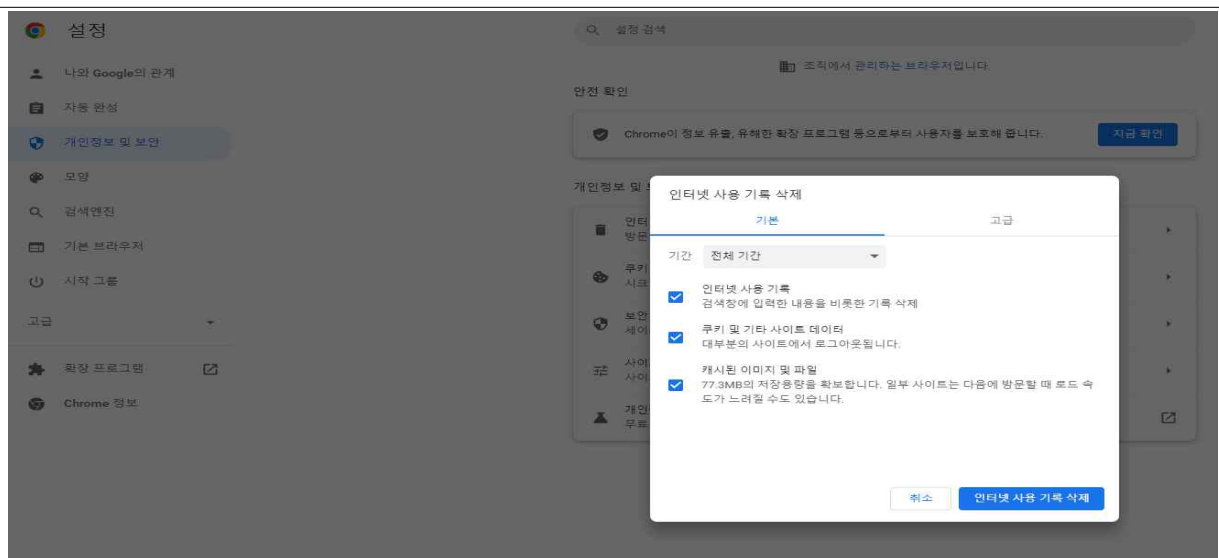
설정

나와 Google의 관계

자동 완성

개인정보 및 보안

모양

검색엔진

기본 브라우저

시작 그룹

고급

확장 프로그램

Chrome 정보

설정 검색

조직에서 관리하는 브라우저입니다

안전 확인

Chrome이 정보 유출, 유해한 확장 프로그램 등으로부터 사용자를 보호해 줍니다.

지금 확인

개인정보 및 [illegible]

인터 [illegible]
방문 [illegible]

쿠키 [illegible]
시크 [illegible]

보안 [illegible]
세이 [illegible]

사이 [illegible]
사이 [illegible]

개인 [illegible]
무료 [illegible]

인터넷 사용 기록 삭제

기본

고급

기간 전체 기간

인터넷 사용 기록
검색창에 입력한 내용을 비롯한 기록 삭제

쿠키 및 기타 사이트 데이터
대부분의 사이트에서 로그아웃됩니다.

캐시된 이미지 및 파일
77.3MB의 저장용량을 확보합니다. 일부 사이트는 다음에 방문할 때 로드 속도가 느려질 수도 있습니다.

취소

인터넷 사용 기록 삭제